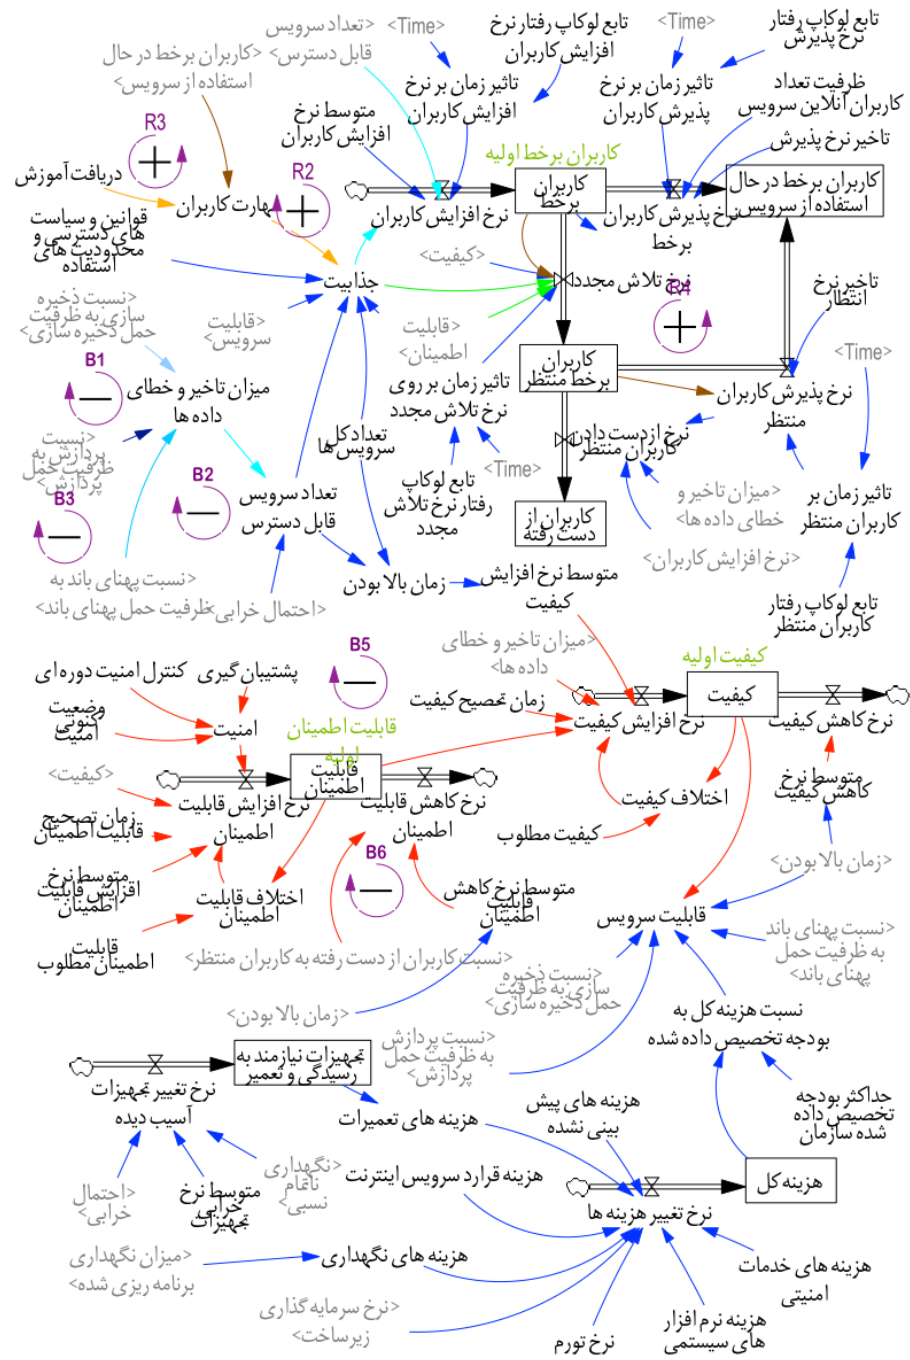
<تعداد سرویس قابل دسترس>
<Time>
تابع لوکاپ رفتار نرخ افزایش کاربران
<Time>
تابع لوکاپ رفتار نرخ پذیرش
<کاربران برخط در حال استفاده از سرویس>
تاثیر زمان بر نرخ افزایش کاربران
تاثیر زمان بر نرخ پذیرش کاربران
ظرفیت تعداد کاربران آنلاین سرویس
R3
متوسط نرخ افزایش کاربران
تاخیر نرخ پذیرش
کاربران برخط اولیه
دریافت آموزش
R2
کاربران برخط
کاربران برخط در حال استفاده از سرویس
مهارت کاربران
نرخ افزایش کاربران
نرخ پذیرش کاربران برخط
قوانین و سیاست های دسترسی و محدودیت های استفاده
<کیفیت>
جذابیت
نرخ تلاش مجدد
R4
تاخیر نرخ انتظار
<نسبت ذخیره سازی به ظرفیت حمل ذخیره سازی>
<قابلیت سرویس>
<قابلیت اطمینان>
کاربران برخط منتظر
<Time>
B1
میزان تاخیر و خطای داده ها
تاثیر زمان بر روی نرخ تلاش مجدد
نرخ پذیرش کاربران منتظر
<نسبت پردازش به ظرفیت حمل پردازش>
تعداد کل سرویس ها
نرخ از دست دادن کاربران منتظر
B2
تابع لوکاپ رفتار نرخ تلاش مجدد
<Time>
<میزان تاخیر و خطای داده ها>
تاثیر زمان بر کاربران منتظر
B3
تعداد سرویس قابل دسترس
کاربران از دست رفته
<نرخ افزایش کاربران>
<نسبت پهنای باند به ظرفیت حمل پهنای باند>
زمان بالا بودن
متوسط نرخ افزایش کیفیت
<احتمال خرابی>
تابع لوکاپ رفتار کاربران منتظر
<میزان تاخیر و خطای داده ها>
B5
کیفیت اولیه
پشتیبان گیری
کنترل امنیت دوره‌ای
وضعیت کنونی امنیت
زمان تصحیح کیفیت
کیفیت
امنیت
قابلیت اطمینان اولیه
نرخ افزایش کیفیت
نرخ کاهش کیفیت
<کیفیت>
قابلیت اطمینان
متوسط نرخ کاهش کیفیت
نرخ افزایش قابلیت اطمینان
نرخ کاهش قابلیت اطمینان
اختلاف کیفیت
زمان تصحیح قابلیت اطمینان
کیفیت مطلوب
B6
<زمان بالا بودن>
متوسط نرخ افزایش قابلیت اطمینان
اختلاف قابلیت اطمینان
متوسط نرخ کاهش قابلیت اطمینان
قابلیت سرویس
<نسبت پهنای باند به ظرفیت حمل پهنای باند>
قابلیت اطمینان مطلوب
<نسبت کاربران از دست رفته به کاربران منتظر>
<نسبت ذخیره سازی به ظرفیت حمل ذخیره سازی>
<زمان بالا بودن>
نسبت هزینه کل به بودجه تخصیص داده شده
<نسبت پردازش به ظرفیت حمل پردازش>
تجهیزات نیازمند به رسیدگی و تعمیر
نرخ تغییر تجهیزات آسیب دیده
هزینه های پیش بینی نشده
حداکثر بودجه تخصیص داده شده سازمان
هزینه های تعمیرات
<نگهداری ناتمام نسبی>
هزینه قرارد سرویس اینترنت
هزینه کل
<احتمال خرابی>
متوسط نرخ خرابی تجهیزات
نرخ تغییر هزینه ها
<میزان نگهداری برنامه ریزی شده>
هزینه های نگهداری
هزینه های خدمات امنیتی
<نرخ سرمایه گذاری زیرساخت>
هزینه نرم افزار های سیستمی
نرخ تورم